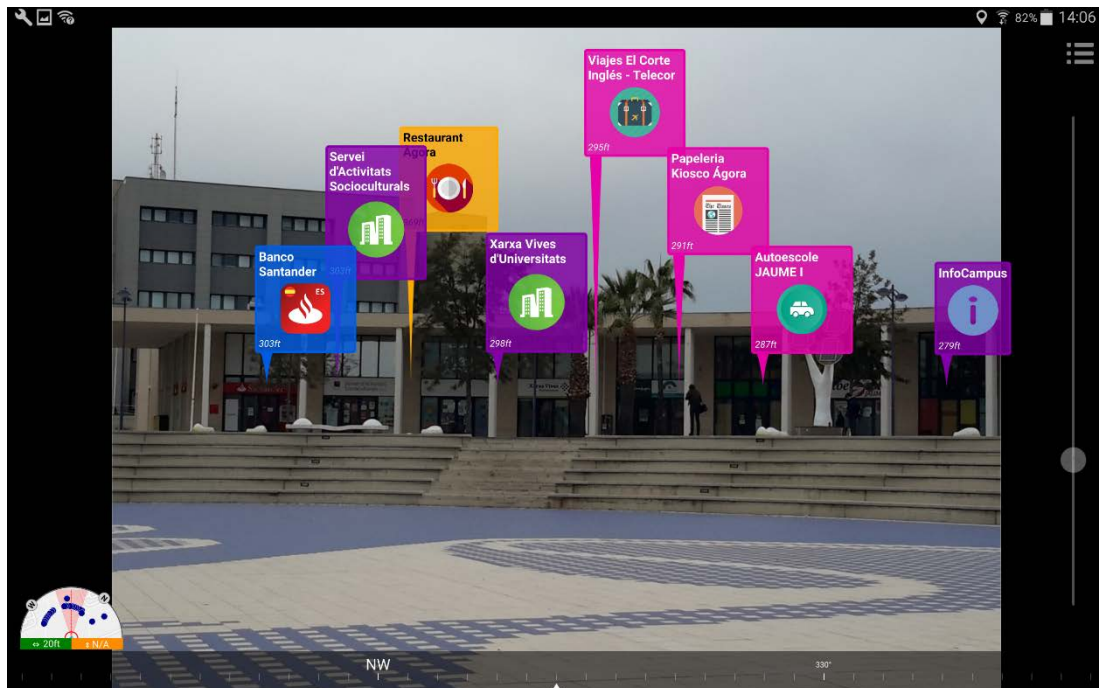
82% 14:06

Viajes El Corte Inglés - Telecor
295ft

Restaurant Àgora

Servei d'Activitats Socioculturals
303ft

Papeleria Kiosco Ágora
291ft

Banco Santander
ES
303ft

Xarxa Vives d'Universitats
298ft

Autoescole JAUME I
287ft

InfoCampus
279ft

20ft
N/A

NW
330°